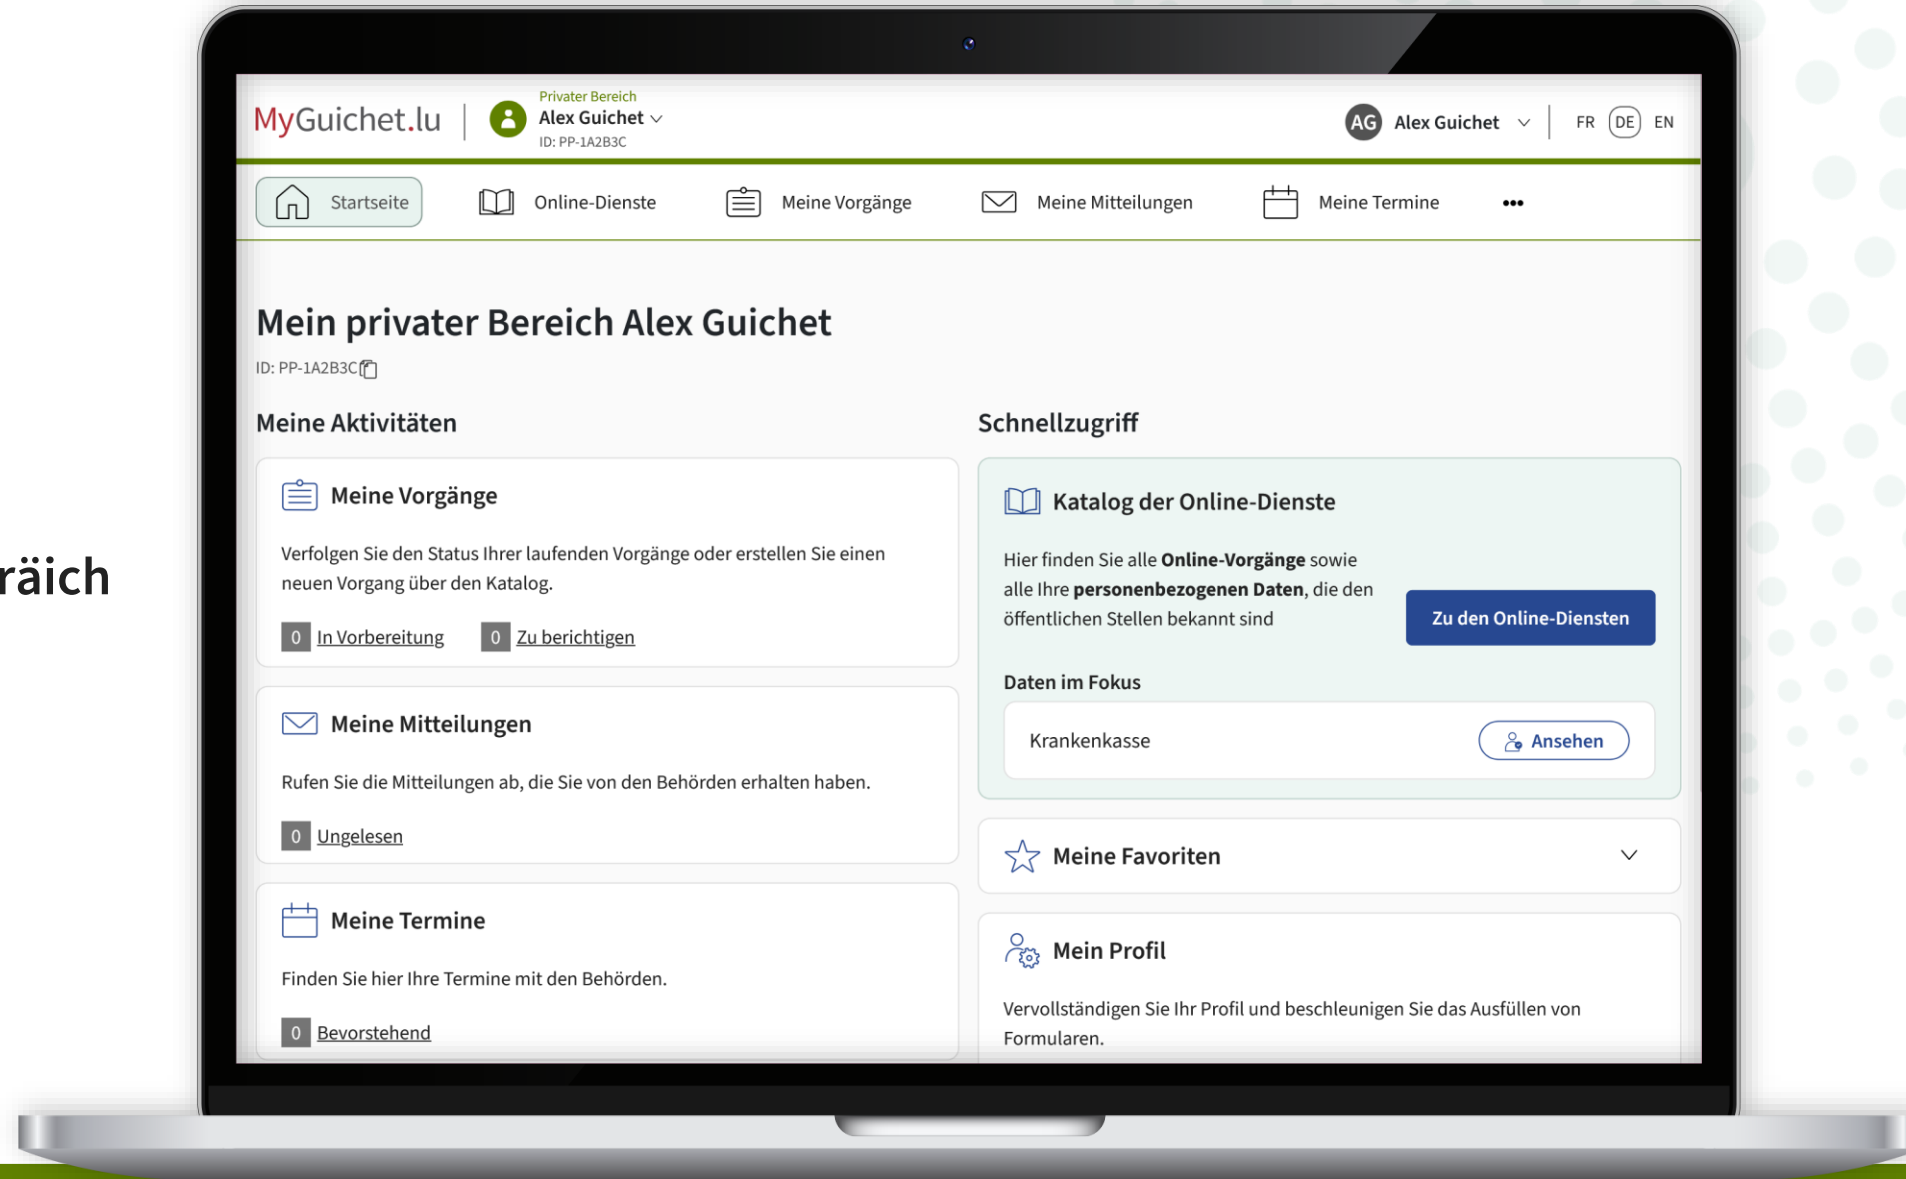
räich

MyGuichet.lu

Privater Bereich
Alex Guichet
ID: PP-1A2B3C

AG Alex Guichet

FR DE EN

Startseite
Online-Dienste
Meine Vorgänge
Meine Mitteilungen
Meine Termine
•••

Mein privater Bereich Alex Guichet

ID: PP-1A2B3C

Meine Aktivitäten

Meine Vorgänge

Verfolgen Sie den Status Ihrer laufenden Vorgänge oder erstellen Sie einen neuen Vorgang über den Katalog.

0 In Vorbereitung 0 Zu berichtigen

Meine Mitteilungen

Rufen Sie die Mitteilungen ab, die Sie von den Behörden erhalten haben.

0 Ungelesen

Meine Termine

Finden Sie hier Ihre Termine mit den Behörden.

0 Bevorstehend

Schnellzugriff

Katalog der Online-Dienste

Hier finden Sie alle Online-Vorgänge sowie alle Ihre personenbezogenen Daten, die den öffentlichen Stellen bekannt sind

Zu den Online-Diensten

Daten im Fokus

Krankenkasse Ansehen

Meine Favoriten

Mein Profil

Vervollständigen Sie Ihr Profil und beschleunigen Sie das Ausfüllen von Formularen.